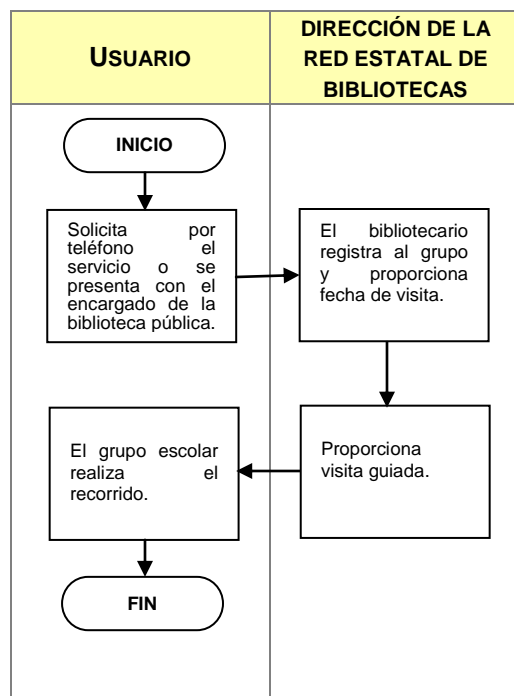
| USUARIO | DIRECCIÓN DE LA RED ESTATAL DE BIBLIOTECAS |
|---|---|

INICIO

Solicita por teléfono el servicio o se presenta con el encargado de la biblioteca pública.

El bibliotecario registra al grupo y proporciona fecha de visita.

Proporciona visita guiada.

El grupo escolar realiza el recorrido.

FIN